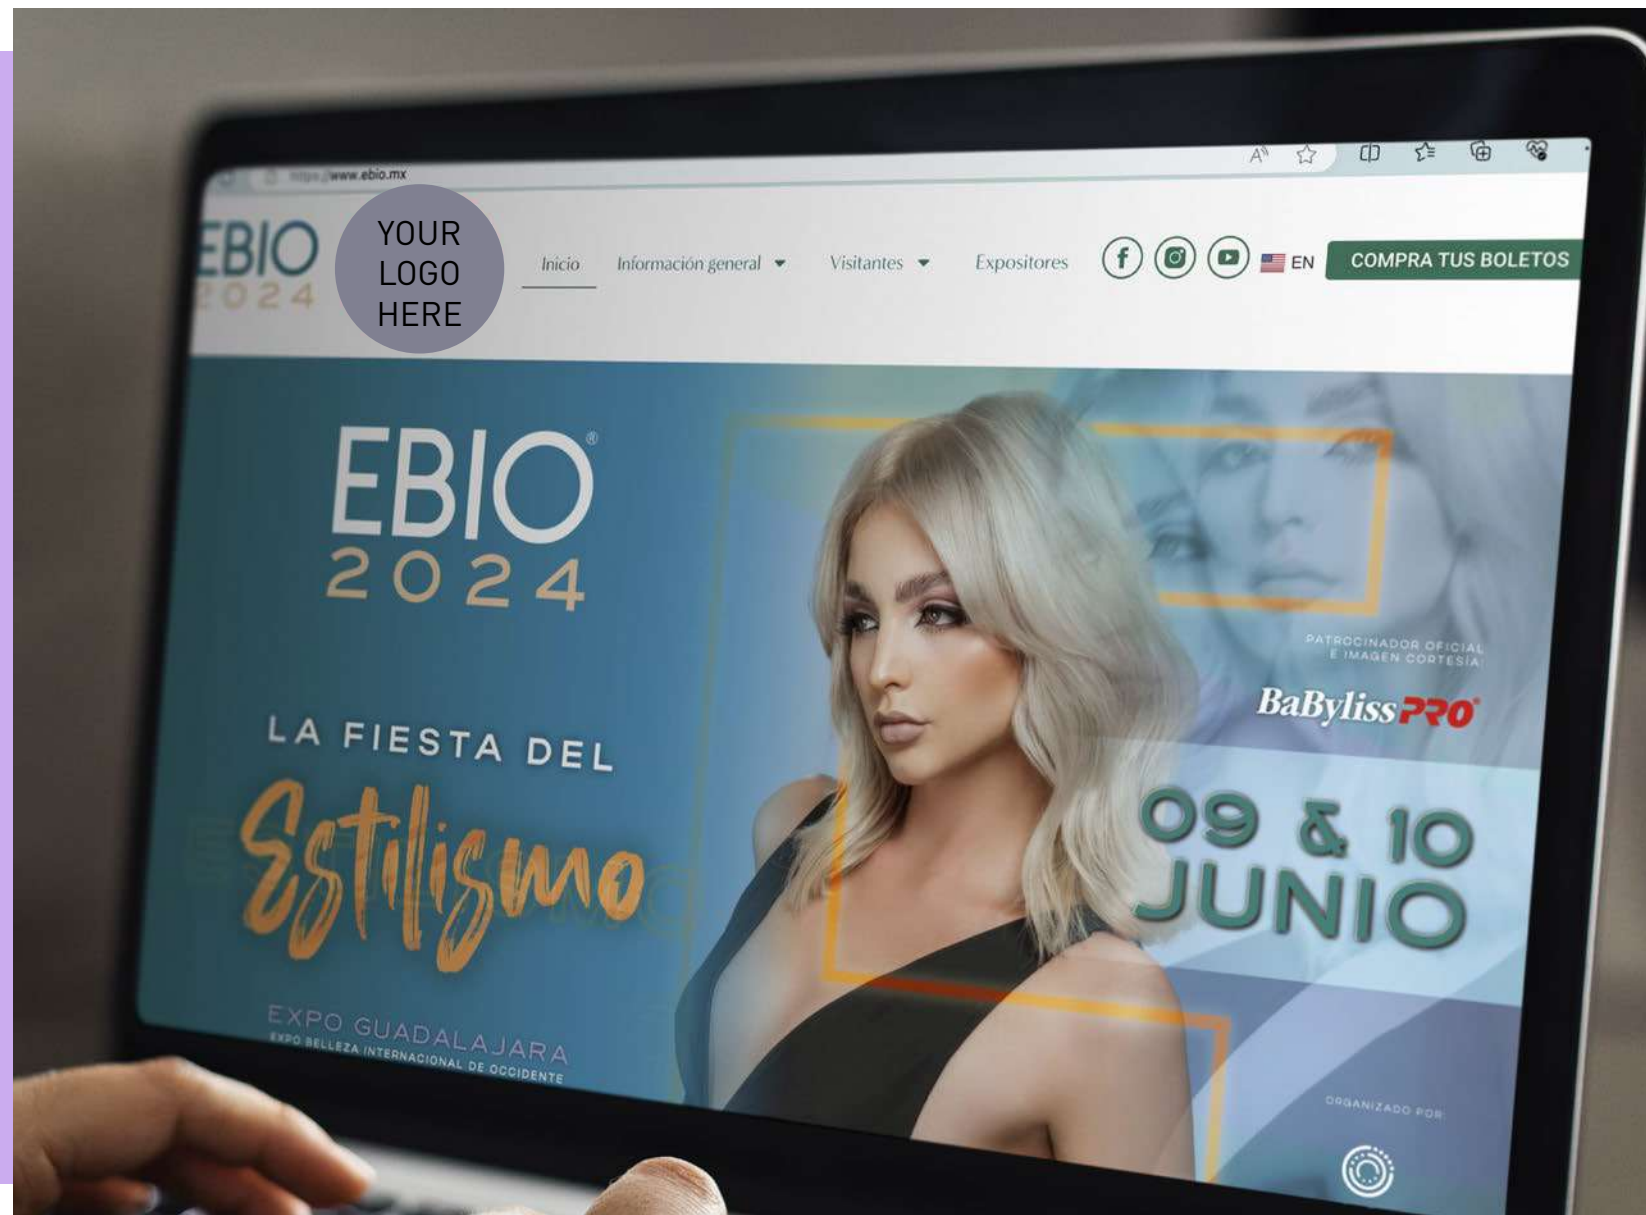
https://www.ebio.mx

EBIO 2024

YOUR LOGO HERE

Inicio Información general Visitantes Expositores EN COMPRA TUS BOLETOS

EBIO® 2024

LA FIESTA DEL Estilismo

EXPO GUADALAJARA
EXPO BELLEZA INTERNACIONAL DE OCCIDENTE

PATROCINADOR OFICIAL E IMAGEN CORTESÍA

BaBylissPRO®

09 & 10 JUNIO

ORGANIZADO POR